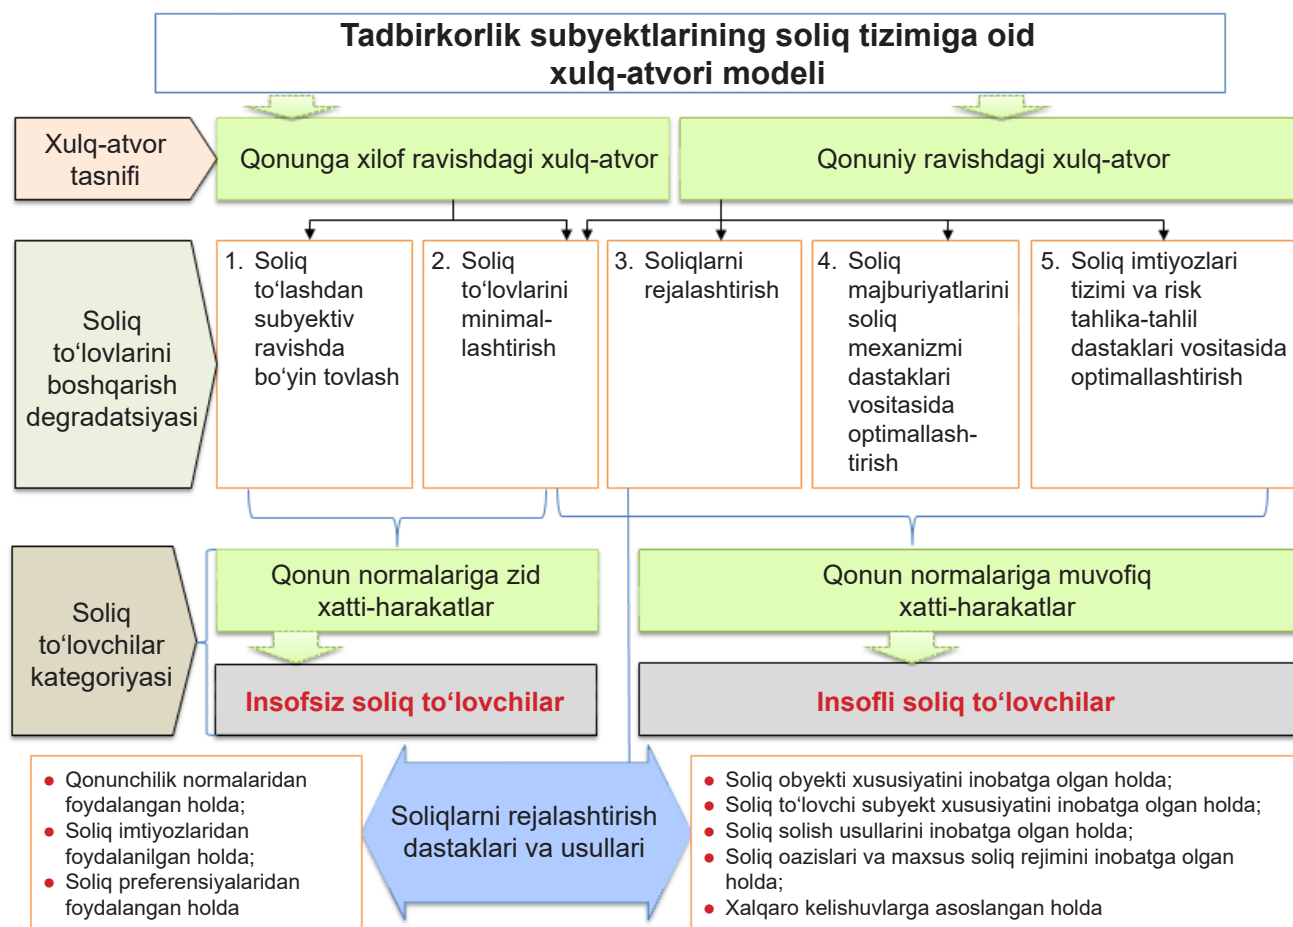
Tadbirkorlik subyektlarining soliq tizimiga oid xulq-atvori modeli

Xulq-atvor tasnifi

Qonunga xilof ravishdagi xulq-atvor

Qonuniy ravishdagi xulq-atvor

Soliq to‘lovlarini boshqarish degradatsiyasi

1. Soliq to‘lashdan subyektiv ravishda bo‘yin tovlash

2. Soliq to‘lovlarini minimallashtirish

3. Soliqlarni rejalashtirish

4. Soliq majburiyatlarini soliq mexanizmi dastaklari vositasida optimallashtirish

5. Soliq imtiyozlari tizimi va risk tahlika-tahlil dastaklari vositasida optimallashtirish

Soliq to‘lovchilar kategoriyasi

Qonun normalariga zid xatti-harakatlar

Qonun normalariga muvofiq xatti-harakatlar

Insofsiz soliq to‘lovchilar

Insofli soliq to‘lovchilar

- Qonunchilik normalaridan foydalangan holda;
- Soliq imtiyozlaridan foydalanilgan holda;
- Soliq preferensiyalaridan foydalangan holda

Soliqlarni rejalashtirish dastaklari va usullari

- Soliq obyekti xususiyatini inobatga olgan holda;
- Soliq to‘lovchi subyekt xususiyatini inobatga olgan holda;
- Soliq solish usullarini inobatga olgan holda;
- Soliq oazislari va maxsus soliq rejimini inobatga olgan holda;
- Xalqaro kelishuvlarga asoslangan holda